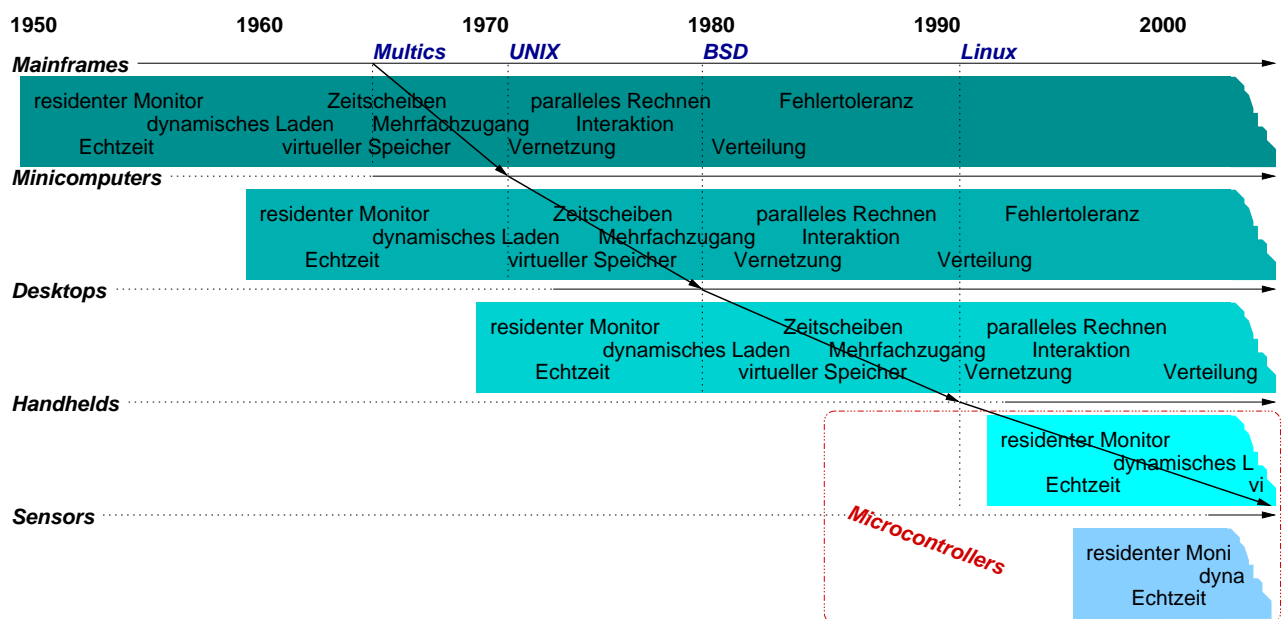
1950 1960 1970 1980 1990 2000

Multics UNIX BSD Linux

Mainframes

residenter Monitor Zeitscheiben paralleles Rechnen Fehlertoleranz
dynamisches Laden Mehrfachzugang Interaktion
Echtzeit virtueller Speicher Vernetzung Verteilung

Minicomputers

residenter Monitor Zeitscheiben paralleles Rechnen Fehlertoleranz
dynamisches Laden Mehrfachzugang Interaktion
Echtzeit virtueller Speicher Vernetzung Verteilung

Desktops

residenter Monitor Zeitscheiben paralleles Rechnen
dynamisches Laden Mehrfachzugang Interaktion
Echtzeit virtueller Speicher Vernetzung Verteilung

Handhelds

residenter Monitor
dynamisches L
Echtzeit vi

Sensors

Microcontrollers

residenter Moni
dyna
Echtzeit